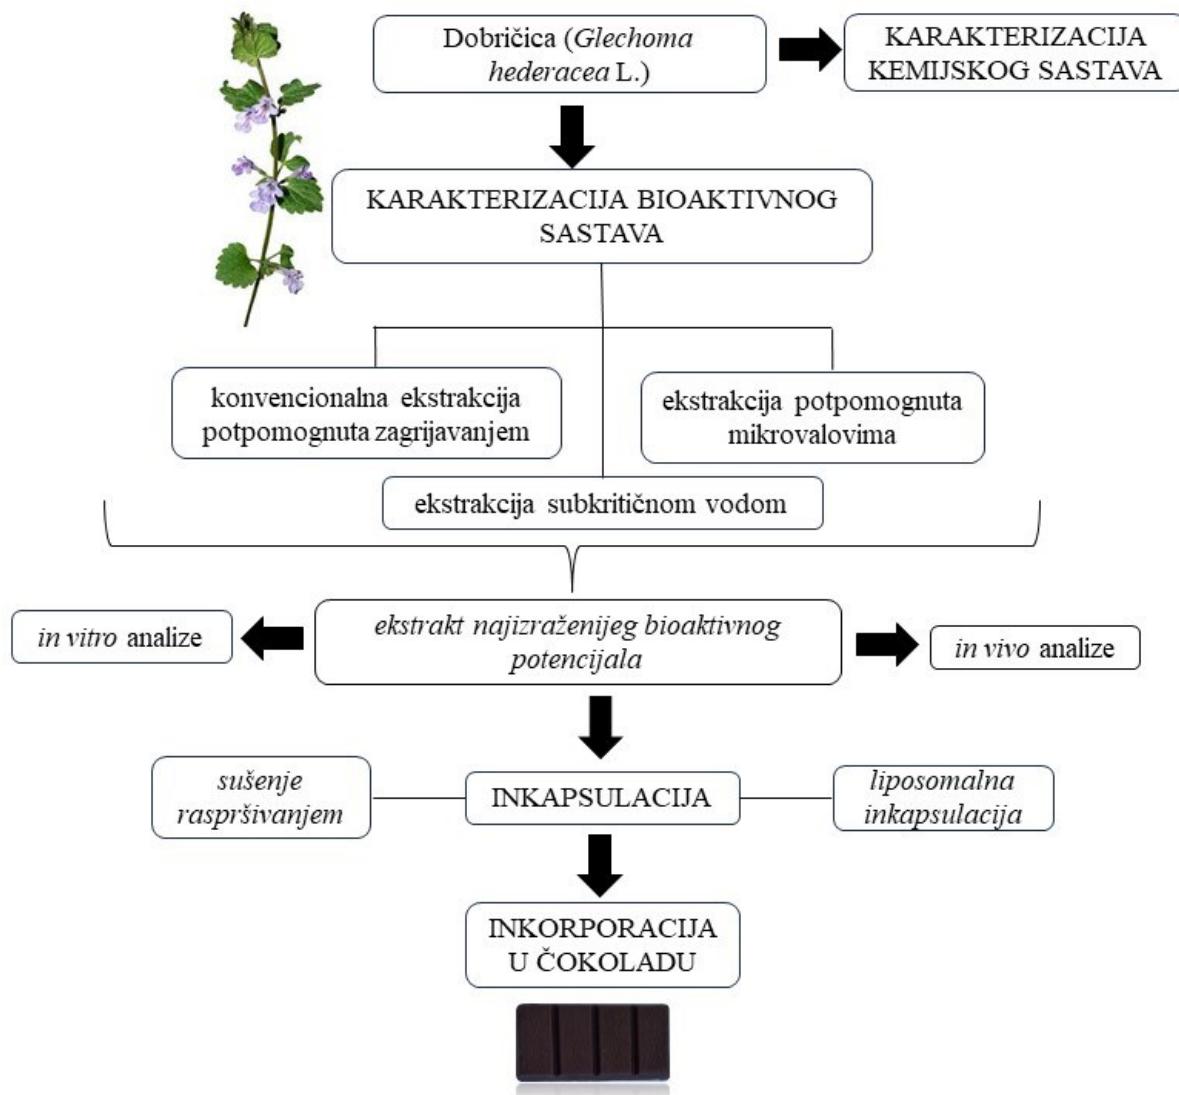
Dobričica (*Glechoma hederacea* L.)

KARAKTERIZACIJA KEMIJSKOG SASTAVA

KARAKTERIZACIJA BIOAKTIVNOG SASTAVA

konvencionalna ekstrakcija potpomognuta zagrijavanjem

ekstrakcija potpomognuta mikrovalovima

ekstrakcija subkritičnom vodom

*in vitro* analize

*ekstrakt najizraženijeg bioaktivnog potencijala*

*in vivo* analize

*sušenje raspršivanjem*

INKAPSULACIJA

*liposomalna inkapsulacija*

INKORPORACIJA U ČOKOLADU